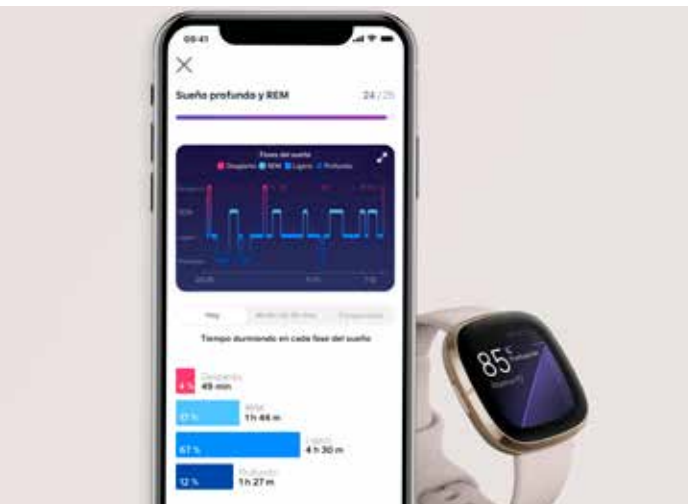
09:41

Sueño profundo y REM 24 / 25

Fases del sueño
Despierto REM Ligero Profundo

Hoy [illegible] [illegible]

Tiempo durmiendo en cada fase del sueño

4 % Despierto 49 min

17 % REM 1 h 46 m

67 % Ligero 4 h 30 m

12 % Profundo 1 h 27 m

85